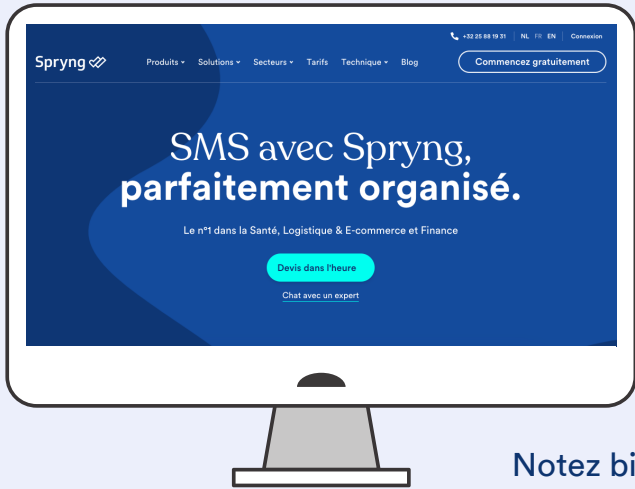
+32 25 88 19 31 | NL FR EN | Connexion

Spryng

Produits ▾ Solutions ▾ Secteurs ▾ Tarifs Technique ▾ Blog

Commencez gratuitement

SMS avec Spryng, parfaitement organisé.

Le n°1 dans la Santé, Logistique & E-commerce et Finance

Devis dans l'heure

Chat avec un expert

Notez bi